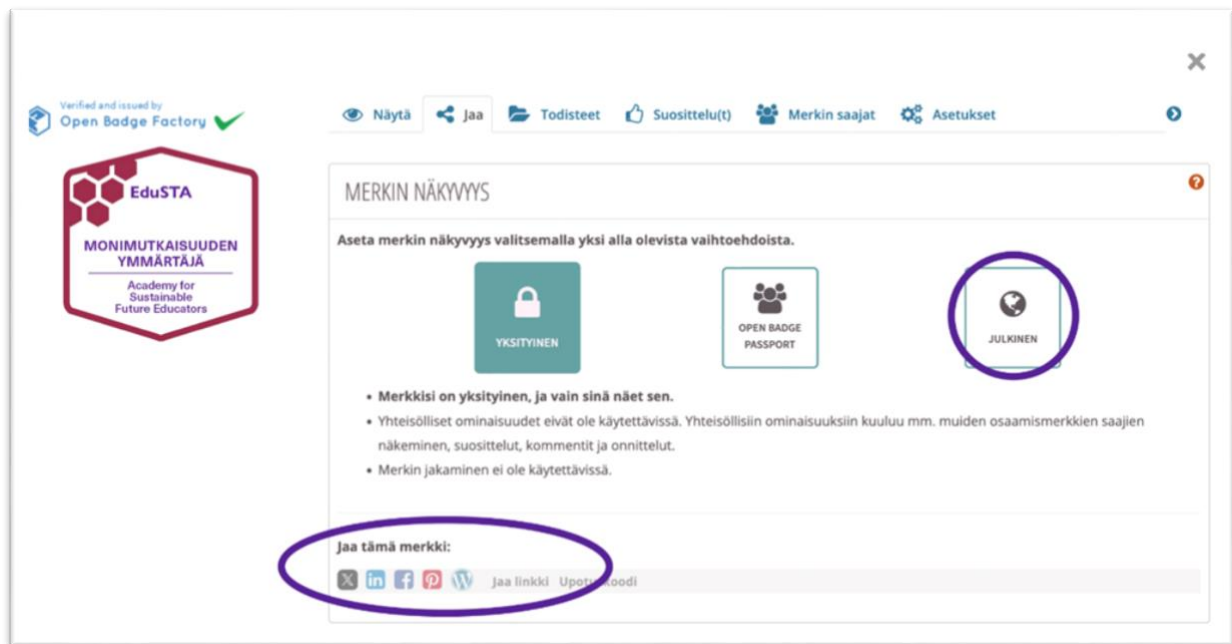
Verified and issued by
Open Badge Factory

EduSTA
MONIMUTKAISUUDEN YMMÄRTÄJÄ
Academy for Sustainable Future Educators

Näytä Jaa Todisteet Suosittelu(t) Merkin saajat Asetukset

MERKIN NÄKYVYYS

Aseta merkin näkyvyys valitsemalla yksi alla olevista vaihtoehdoista.

YKSITYINEN

OPEN BADGE PASSPORT

JULKINEN

• Merkkisi on yksityinen, ja vain sinä näet sen.
• Yhteisölliset ominaisuudet eivät ole käytettävissä. Yhteisöllisiin ominaisuuksiin kuuluu mm. muiden osaamismerkkien saajien näkeminen, suosittelut, kommentit ja onnittelut.
• Merkin jakaminen ei ole käytettävissä.

Jaa tämä merkki:

Jaa linkki Upotuskoodi